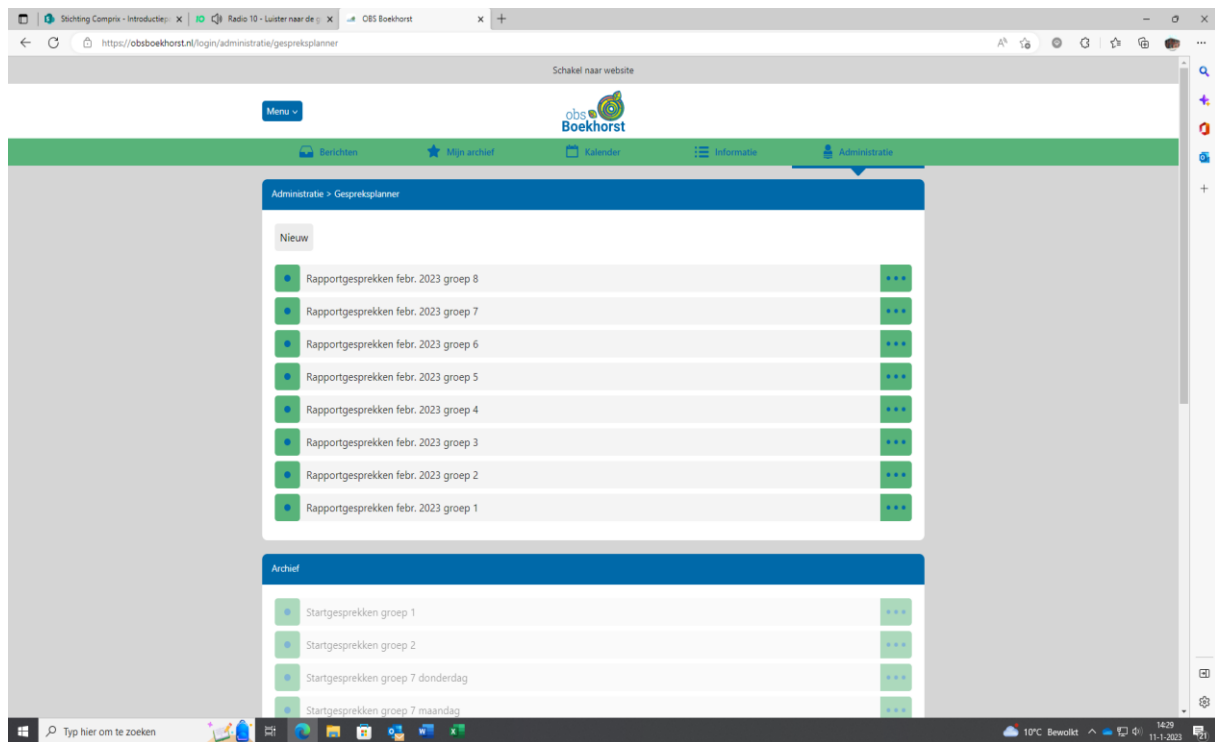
Stichting Comprix - Introductie | Radio 10 - Luister naar de | OBS Boekhorst

https://obsboekhorst.nl/login/administratie/gespreksplanner

Schakel naar website

Menu

obs Boekhorst

Berichten | Mijn archief | Kalender | Informatie | Administratie

Administratie > Gespreksplanner

Nieuw

Rapportgesprekken febr. 2023 groep 8

Rapportgesprekken febr. 2023 groep 7

Rapportgesprekken febr. 2023 groep 6

Rapportgesprekken febr. 2023 groep 5

Rapportgesprekken febr. 2023 groep 4

Rapportgesprekken febr. 2023 groep 3

Rapportgesprekken febr. 2023 groep 2

Rapportgesprekken febr. 2023 groep 1

Archief

Startgesprekken groep 1

Startgesprekken groep 2

Startgesprekken groep 7 donderdag

Startgesprekken groep 7 maandag

Typ hier om te zoeken

10°C Bewolkt

14:29
11-1-2023